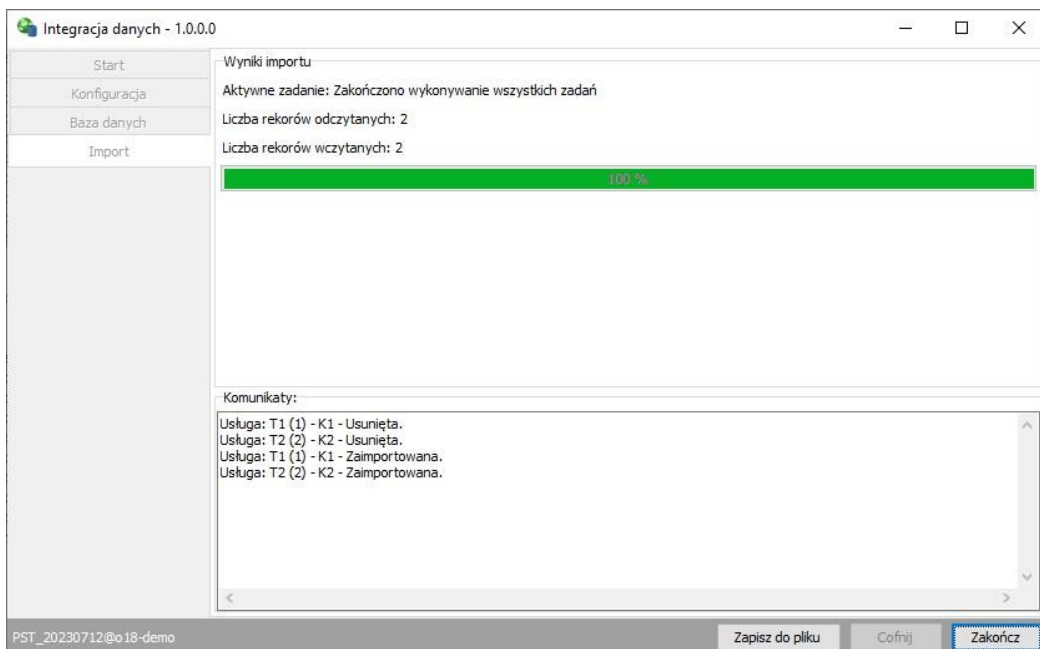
Integracja danych - 1.0.0.0

Start
Konfiguracja
Baza danych
Import

Wyniki importu
Aktywne zadanie: Zakończono wykonywanie wszystkich zadań
Liczba rekorów odczytanych: 2
Liczba rekorów wczytanych: 2
100 %

Komunikaty:
Usługa: T1 (1) - K1 - Usunięta.
Usługa: T2 (2) - K2 - Usunięta.
Usługa: T1 (1) - K1 - Zaimportowana.
Usługa: T2 (2) - K2 - Zaimportowana.

PST_20230712@o18-demo
Zapisz do pliku
Cofnij
Zakończ